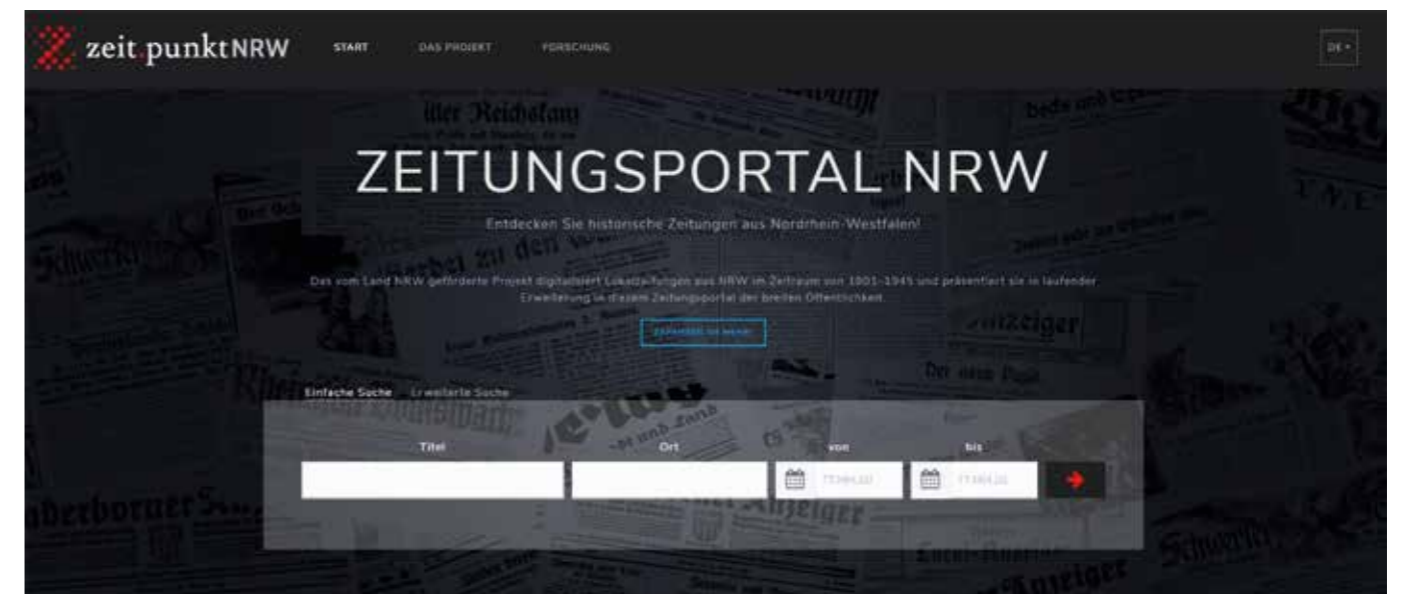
zeit.punktNRW START DAS PROJEKT FORSCHUNG DE ▾

ZEITUNGSPORTAL NRW

Entdecken Sie historische Zeitungen aus Nordrhein-Westfalen!

Das vom Land NRW geförderte Projekt digitalisiert Lokalzeitungen aus NRW im Zeitraum von 1801–1945 und präsentiert sie in laufender Erweiterung in diesem Zeitungsportal der breiten Öffentlichkeit.

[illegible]

Einfache Suche Erweiterte Suche

Titel Ort von bis

TT.MM.JJJJ TT.MM.JJJJ